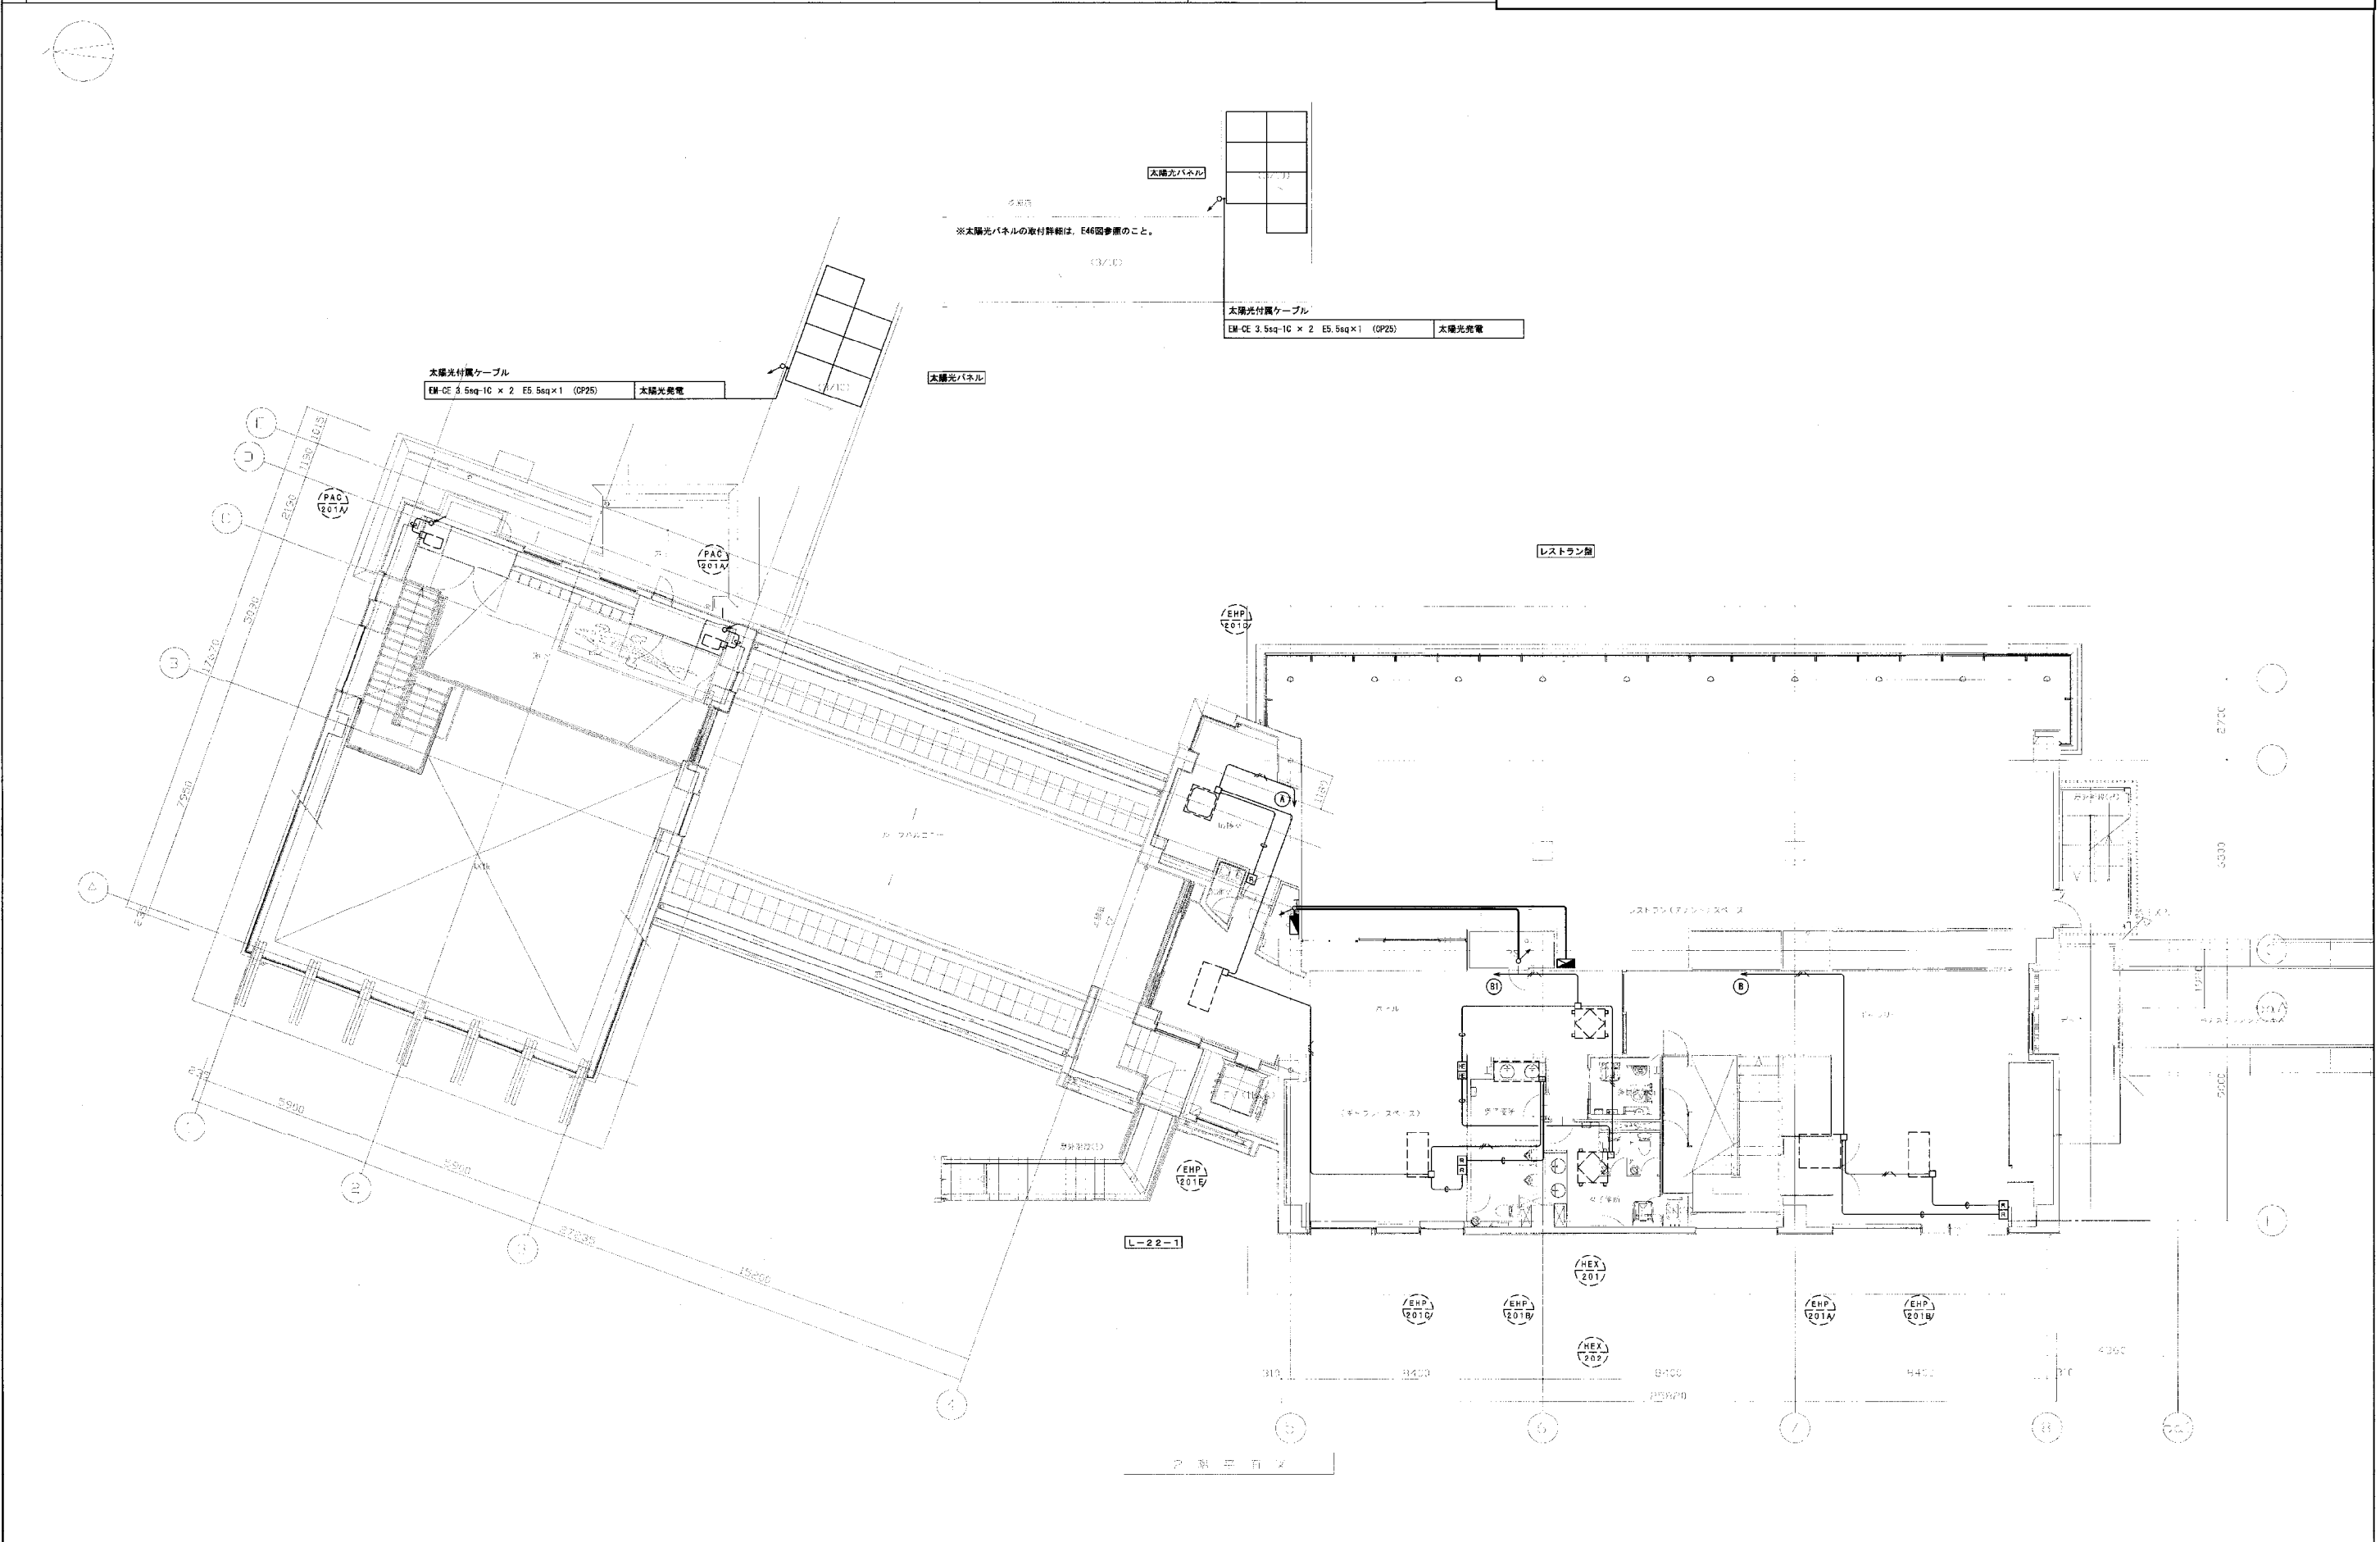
太陽光パネル

※太陽光パネルの取付詳細は，E46図参照のこと。

太陽光付属ケーブル

| EM-CE 3.5sq-1C × 2　E5.5sq×1　(CP25) | 太陽光発電 |
|---|---|

太陽光付属ケーブル

| EM-CE 3.5sq-1C × 2　E5.5sq×1　(CP25) | 太陽光発電 |
|---|---|

太陽光パネル

レストラン棟

PAC 201A

PAC 201A

EHP 201D

EHP 201E

A

B

B1

L−22−1

HEX 201

HEX 202

EHP 201C

EHP 201B

EHP 201A

EHP 201B

5900

5900

27235

15260

7950

5930

17620

2150

1130

1015

8400

8400

8400

4350

5000

5300

2700

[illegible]